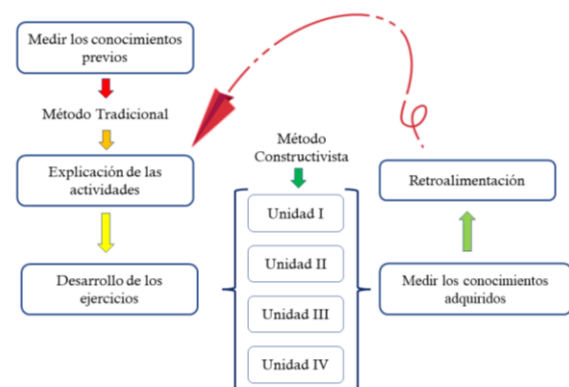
Medir los conocimientos previos

Método Tradicional

Explicación de las actividades

Desarrollo de los ejercicios

Método Constructivista

Unidad I

Unidad II

Unidad III

Unidad IV

Retroalimentación

Medir los conocimientos adquiridos